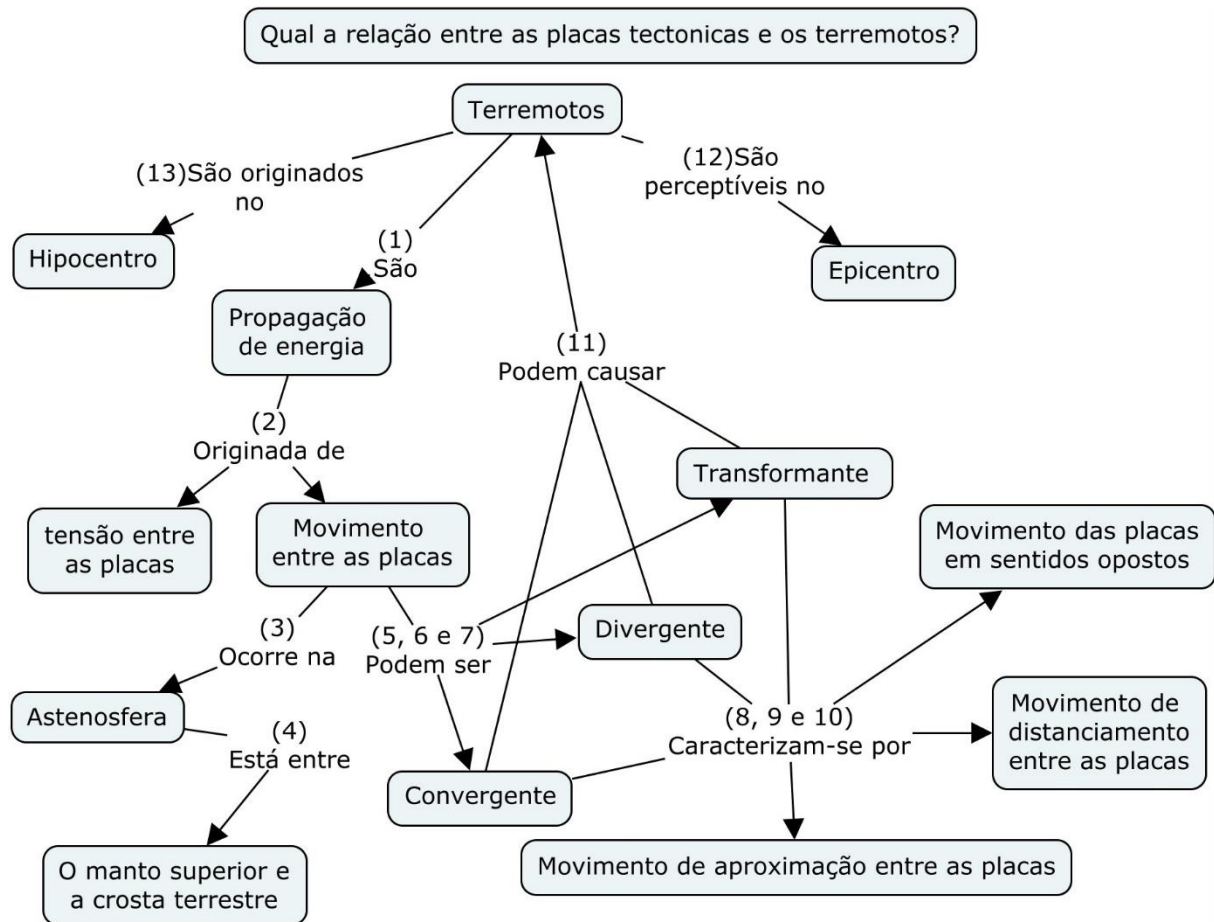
Qual a relação entre as placas tectonicas e os terremotos?

Terremotos

(13)São originados no

Hipocentro

(1) São

(12)São perceptíveis no

Epicentro

Propagação de energia

(11) Podem causar

(2) Originada de

tensão entre as placas

Movimento entre as placas

Transformante

Movimento das placas em sentidos opostos

(3) Ocorre na

(5, 6 e 7) Podem ser

Divergente

Astenosfera

(4) Está entre

(8, 9 e 10) Caracterizam-se por

Movimento de distanciamento entre as placas

Convergente

O manto superior e a crosta terrestre

Movimento de aproximação entre as placas